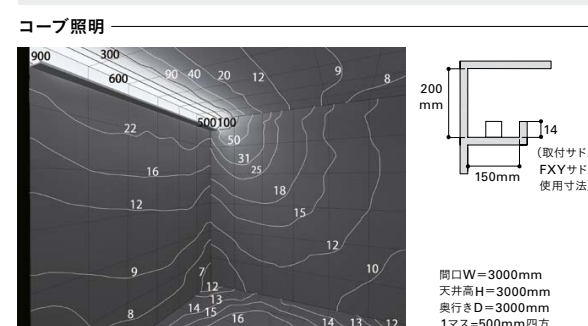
コーブ照明

900
300
600
90
40
20
12
9
8
500
100
50
22
31
25
16
18
15
12
12
10
9
7
12
13
8
14
15
16
14
13
12

200
mm
14
150mm
(取付サド
FXYサド
使用寸法

間口W=3000mm
天井高H=3000mm
奥行きD=3000mm
1マス=500mm四方